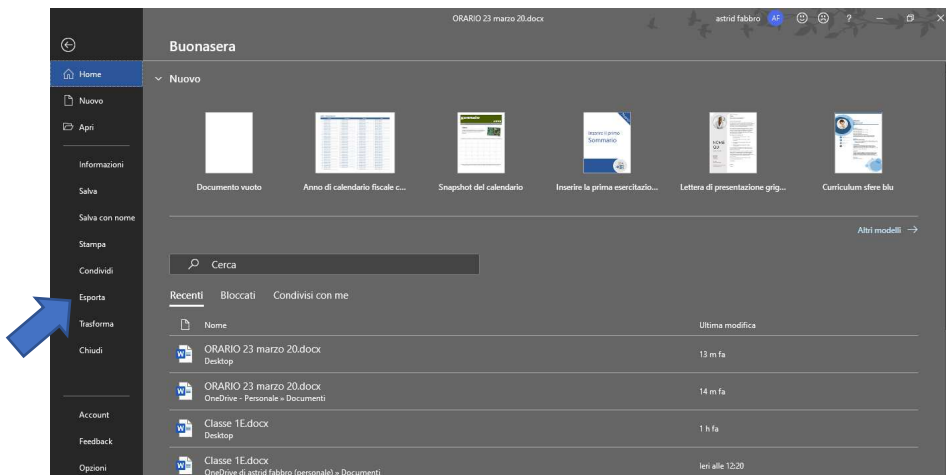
ORARIO 23 marzo 20.docx

astrid fabbro AF ?

Buonasera

Home
Nuovo
Apri
Informazioni
Salva
Salva con nome
Stampa
Condividi
Esporta
Trasforma
Chiudi

Account
Feedback
Opzioni

Nuovo

Inserire il primo Sommario

Documento vuoto
Anno di calendario fiscale c...
Snapshot del calendario
Inserire la prima esercitazio...
Lettera di presentazione grig...
Curriculum sfere blu

Altri modelli →

Cerca

Recenti Bloccati Condivisi con me

Nome | Ultima modifica

ORARIO 23 marzo 20.docx
Desktop
13 m fa

ORARIO 23 marzo 20.docx
OneDrive - Personale » Documenti
14 m fa

Classe 1E.docx
Desktop
1 h fa

Classe 1E.docx
OneDrive di astrid fabbro (personale) » Documenti
Ieri alle 12:20